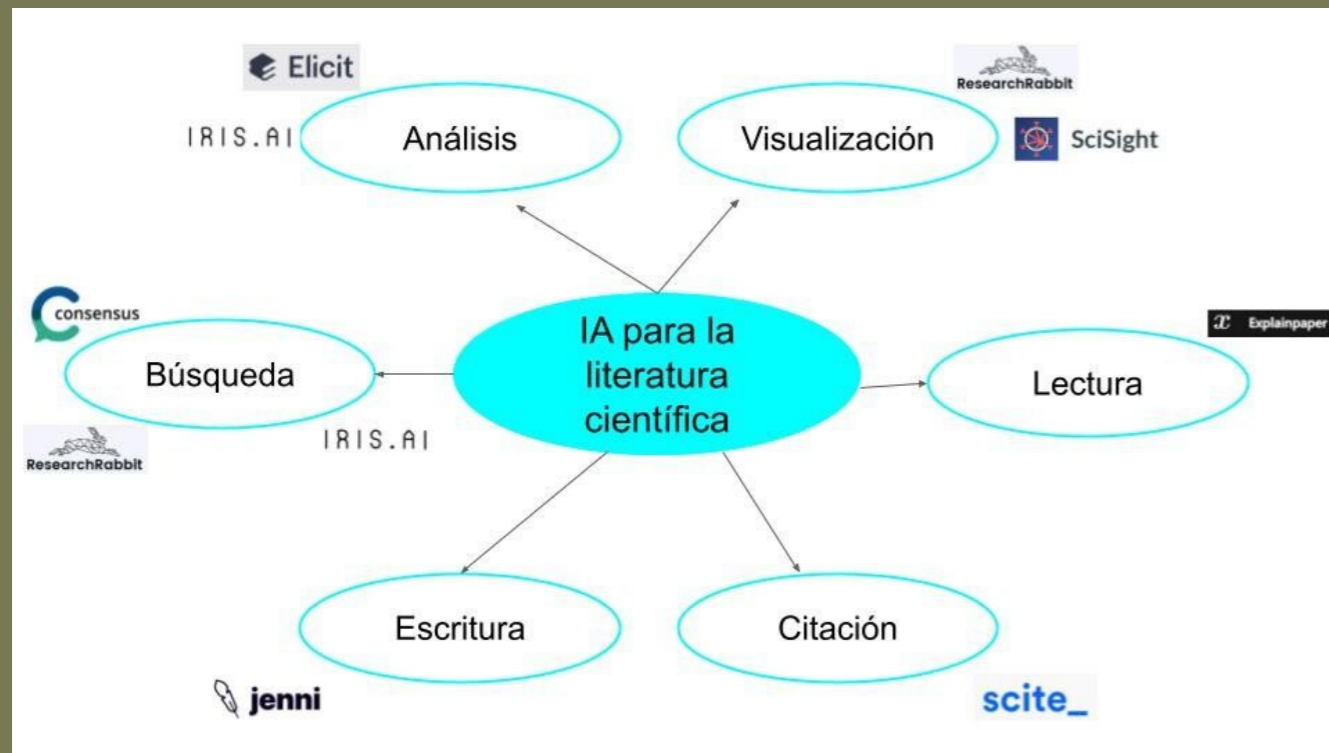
Elicit

IRIS.AI

Análisis

ResearchRabbit

Visualización

SciSight

consensus

Búsqueda

ResearchRabbit

IA para la literatura científica

IRIS.AI

Explainpaper

Lectura

Escritura

Citación

jenni

scite_